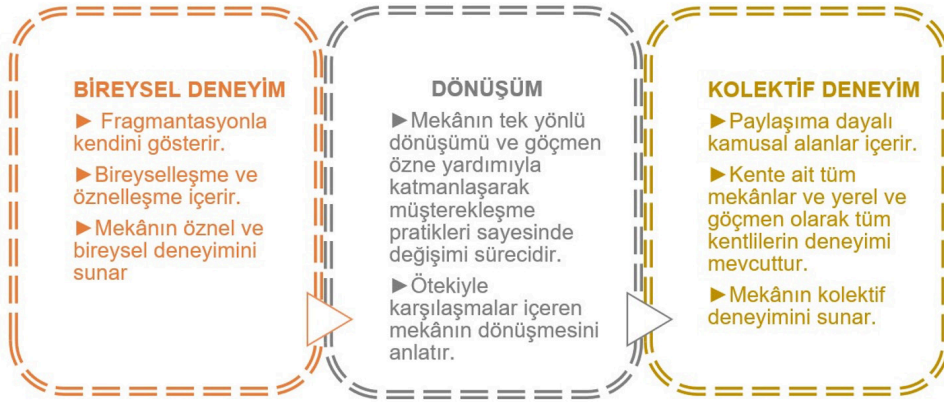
BİREYSEL DENEYİM

► Fragmantasyonla kendini gösterir.

►Bireyselleşme ve öznelleşme içerir.

►Mekânın öznel ve bireysel deneyimini sunar

DÖNÜŞÜM

►Mekânın tek yönlü dönüşümü ve göçmen özne yardımıyla katmanlaşarak müşterekleşme pratikleri sayesinde değişimi sürecidir.

►Ötekiyle karşılaşmalar içeren mekânın dönüşmesini anlatır.

KOLEKTİF DENEYİM

►Paylaşıma dayalı kamusal alanlar içerir.

►Kente ait tüm mekânlar ve yerel ve göçmen olarak tüm kentlilerin deneyimi mevcuttur.

►Mekânın kolektif deneyimini sunar.